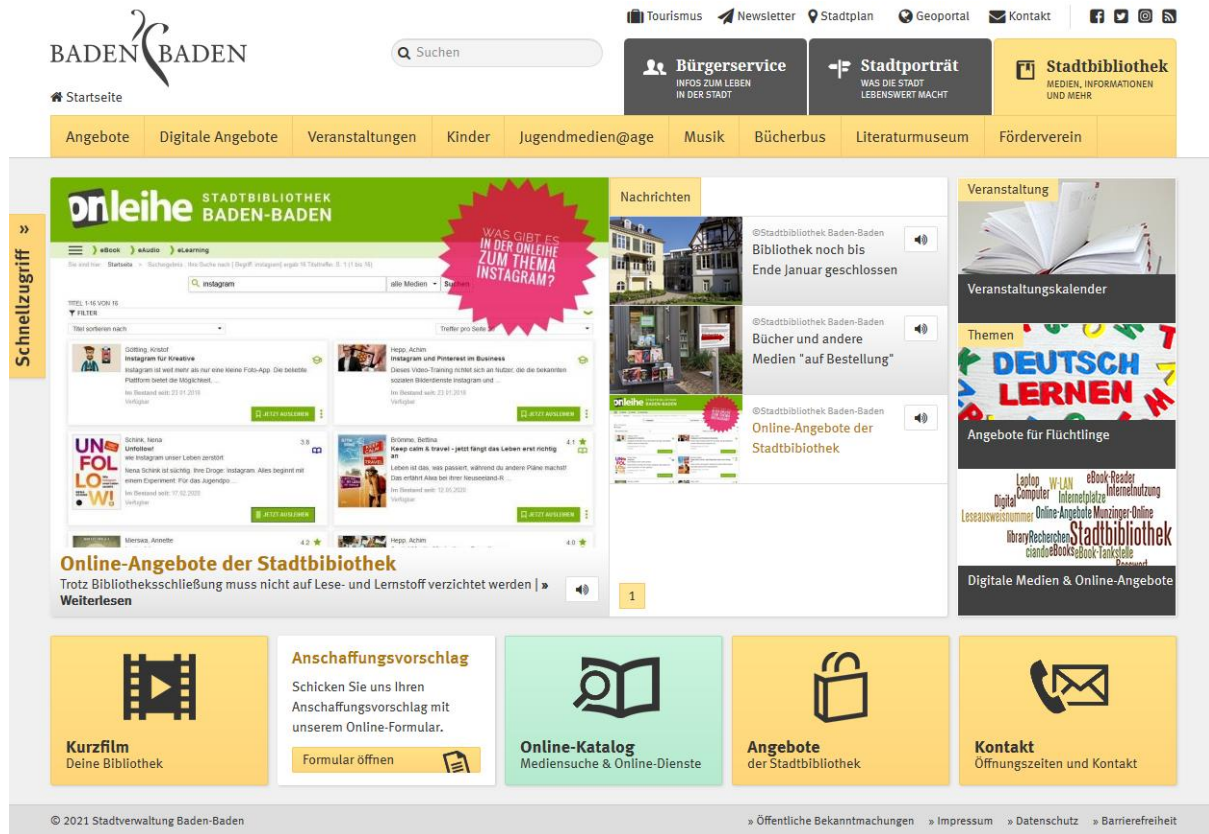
Tourismus Newsletter Stadtplan Geoportal Kontakt

BADEN BADEN

Startseite

Suchen

Bürgerservice
INFOS ZUM LEBEN IN DER STADT

Stadtporträt
WAS DIE STADT LEBENSWERT MACHT

Stadtbibliothek
MEDIEN, INFORMATIONEN UND MEHR

Angebote | Digitale Angebote | Veranstaltungen | Kinder | Jugendmedien@age | Musik | Bücherbus | Literaturmuseum | Förderverein

Schnellzugriff

onleihe STADTBIBLIOTHEK BADEN-BADEN

WAS GIBT ES IN DER ONLEIHE ZUM THEMA INSTAGRAM?

eBook eAudio eLearning

instagram

alle Medien Suchen

TITEL 1-16 VON 16
FILTER

Titel sortieren nach

Treffer pro Seite

Gölting, Kristof
Instagram für Kreative

Hepp, Achim
Instagram und Pinterest im Business

JETZT AUSLEIHEN

JETZT AUSLEIHEN

Schink, Nena
Unfollow!

Brömme, Bettina
Keep calm & travel - jetzt fängt das Leben erst richtig an

JETZT AUSLEIHEN

JETZT AUSLEIHEN

Online-Angebote der Stadtbibiothek
Trotz Bibliotheksschließung muss nicht auf Lese- und Lernstoff verzichtet werden | » Weiterlesen

Nachrichten

©Stadtbibliothek Baden-Baden
Bibliothek noch bis Ende Januar geschlossen

©Stadtbibliothek Baden-Baden
Bücher und andere Medien "auf Bestellung"

©Stadtbibliothek Baden-Baden
Online-Angebote der Stadtbibiothek

1

Veranstaltung
Veranstaltungskalender

Themen
DEUTSCH LERNEN
Angebote für Flüchtlinge

Laptop W-LAN eBook-Reader Internetnutzung Computer Internetplätze Digital Online-Angebote Munzinger-Online Leseausweisnummer Recherchen Stadtbibliothek library ciando eBooks eBook-Tankstelle Passwort
Digitale Medien & Online-Angebote

Kurzfilm
Deine Bibliothek

Anschaffungsvorschlag
Schicken Sie uns Ihren Anschaffungsvorschlag mit unserem Online-Formular.
Formular öffnen

Online-Katalog
Mediensuche & Online-Dienste

Angebote
der Stadtbibliothek

Kontakt
Öffnungszeiten und Kontakt

© 2021 Stadtverwaltung Baden-Baden

» Öffentliche Bekanntmachungen » Impressum » Datenschutz » Barrierefreiheit